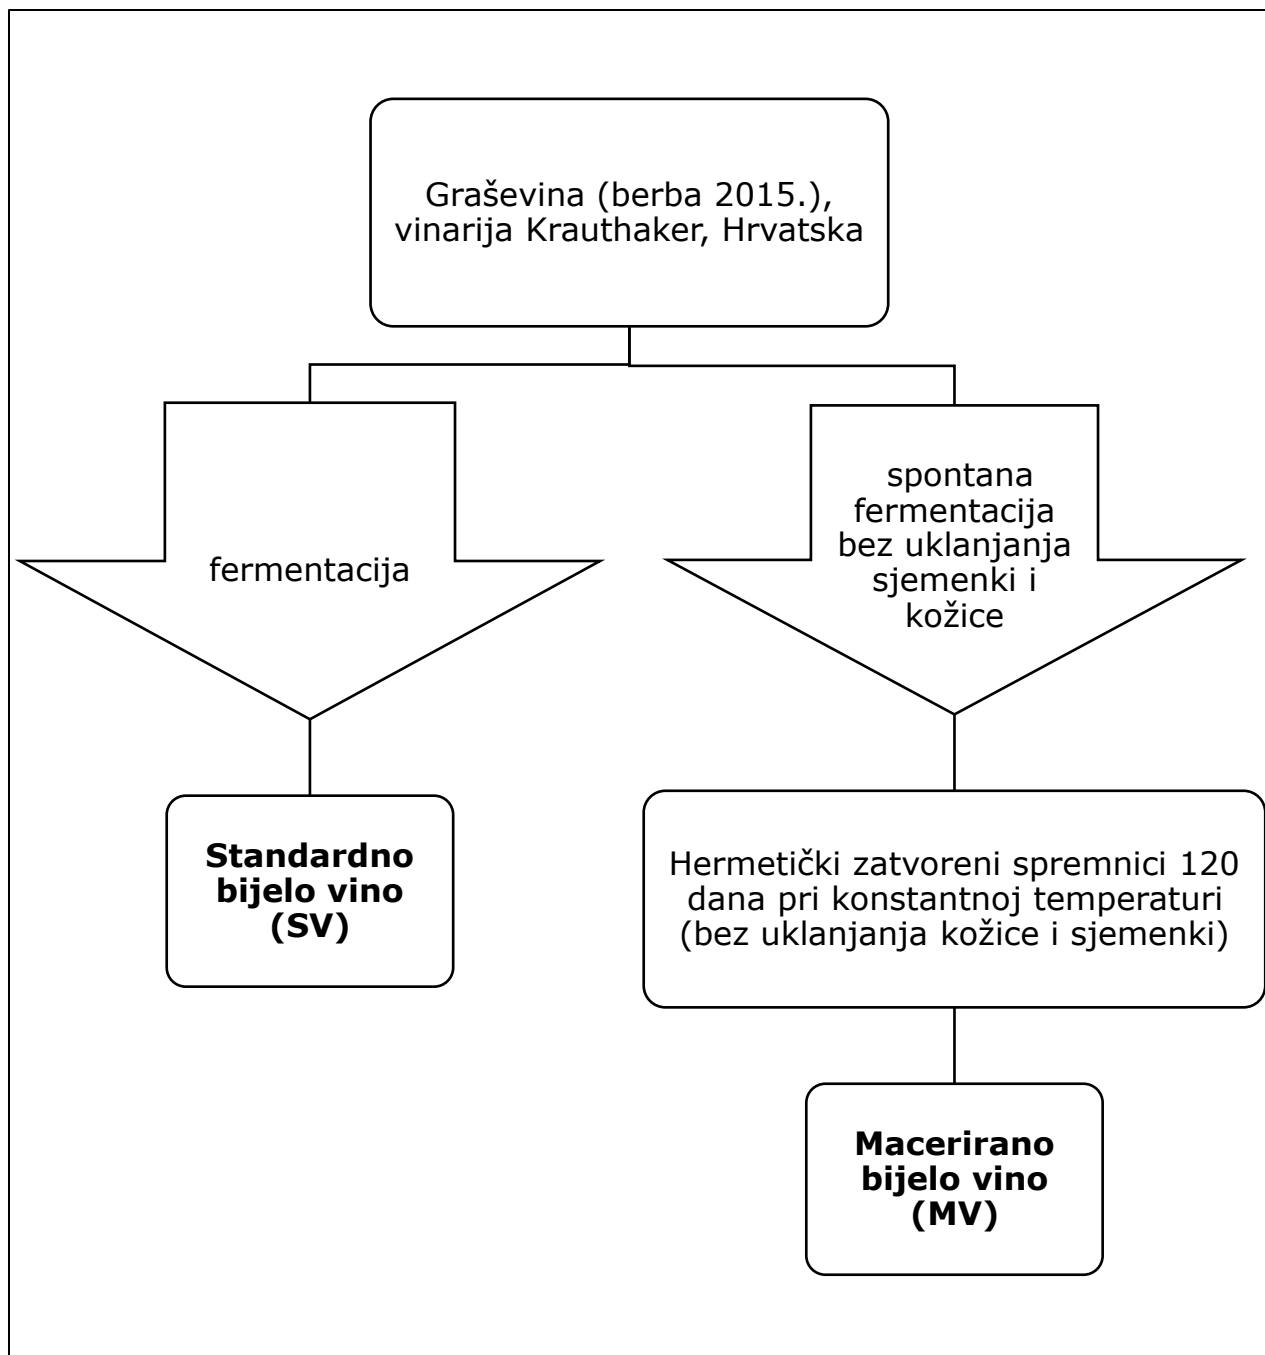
Graševina (berba 2015.), vinarija Krauthaker, Hrvatska

fermentacija

spontana fermentacija bez uklanjanja sjemenki i kožice

**Standardno bijelo vino (SV)**

Hermetički zatvoreni spremnici 120 dana pri konstantnoj temperaturi (bez uklanjanja kožice i sjemenki)

**Macerirano bijelo vino (MV)**